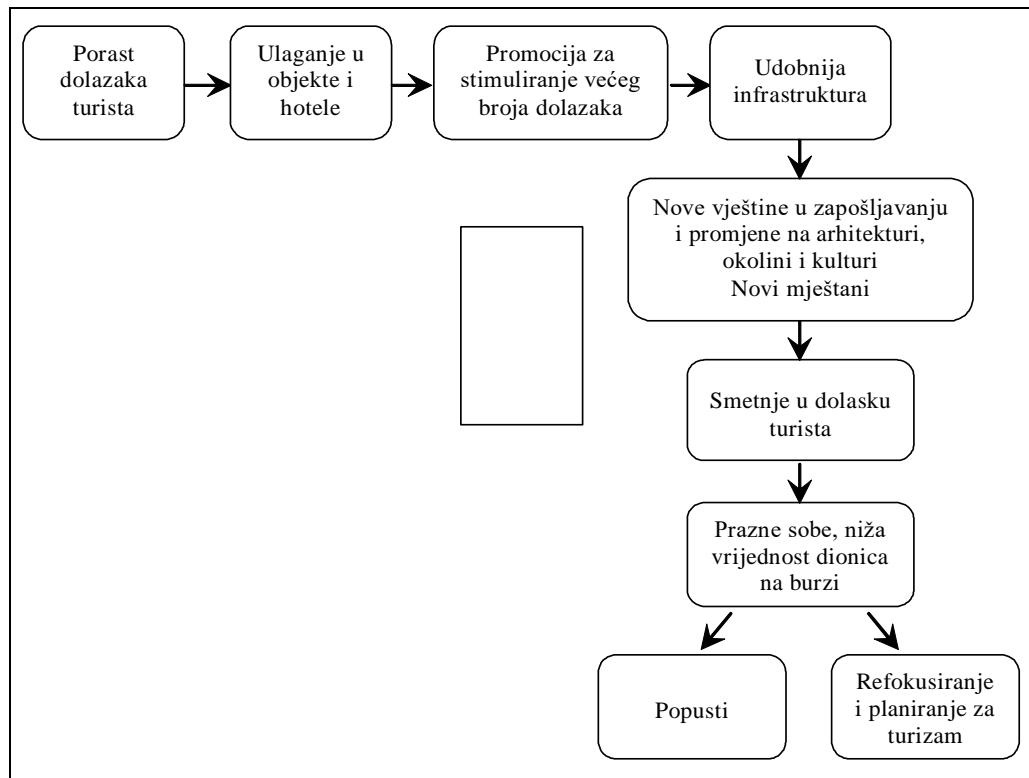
Porast dolazaka turista

Ulaganje u objekte i hotele

Promocija za stimuliranje većeg broja dolazaka

Udobnija infrastruktura

Nove vještine u zapošljavanju i promjene na arhitekturi, okolini i kulturi
Novi mještani

Smetnje u dolasku turista

Prazne sobe, niža vrijednost dionica na burzi

Popusti

Refokusiranje i planiranje za turizam